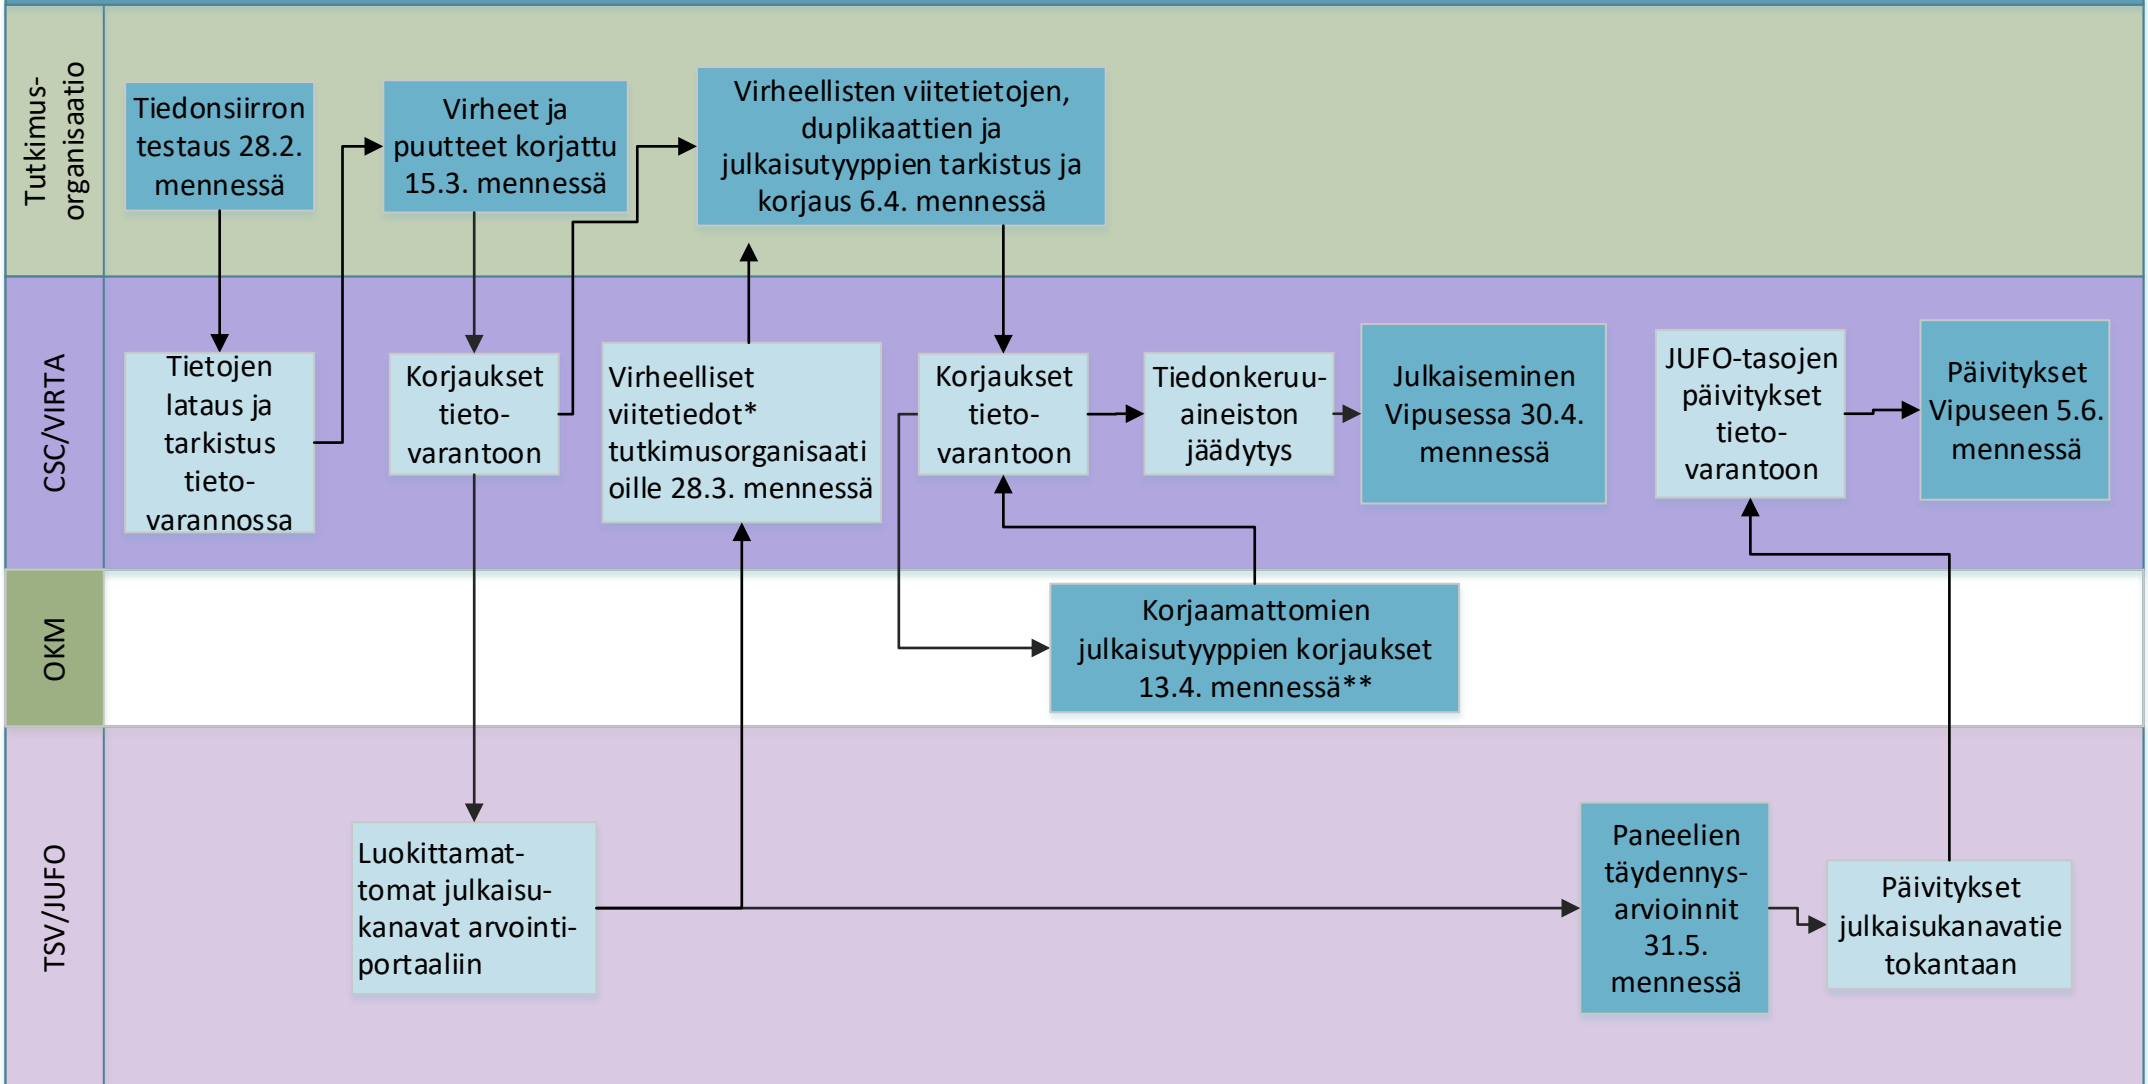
Tutkimus-organisaatio

Tiedonsiirron testaus 28.2. mennessä

Virheet ja puutteet korjattu 15.3. mennessä

Virheellisten viitetietojen, duplikaattien ja julkaisutyyppien tarkistus ja korjaus 6.4. mennessä

CSC/VIRTA

Tietojen lataus ja tarkistus tietovarannossa

Korjaukset tietovarantoon

Virheelliset viitetiedot* tutkimusorganisaatioille 28.3. mennessä

Korjaukset tietovarantoon

Tiedonkeruuaineiston jäädytys

Julkaiseminen Vipusessa 30.4. mennessä

JUFO-tasojen päivitykset tietovarantoon

Päivitykset Vipuseen 5.6. mennessä

OKM

Korjaamattomien julkaisutyyppien korjaukset 13.4. mennessä**

TSV/JUFO

Luokittamattomat julkaisukanavat arviointiportaaliin

Paneelien täydennysarvioinnit 31.5. mennessä

Päivitykset julkaisukanavatietokantaan